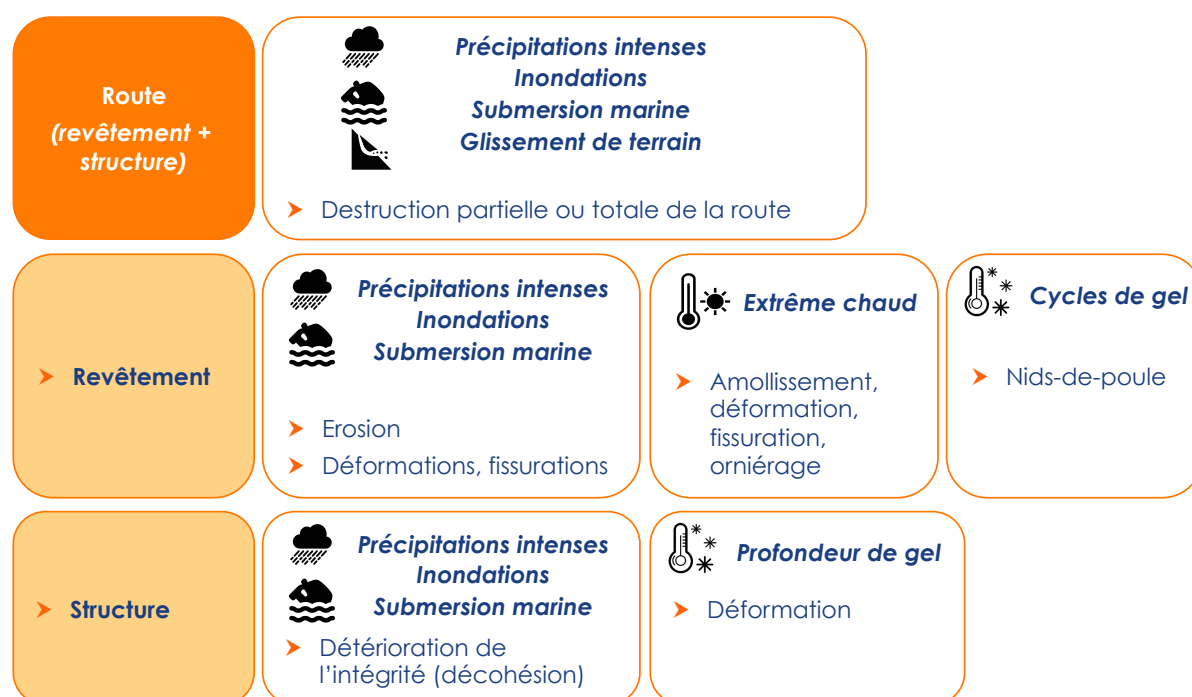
Route
(revêtement + structure)

Précipitations intenses
Inondations
Submersion marine
Glissement de terrain

➤ Destruction partielle ou totale de la route

➤ Revêtement

Précipitations intenses
Inondations
Submersion marine

➤ Erosion
➤ Déformations, fissurations

Extrême chaud

➤ Amollissement, déformation, fissuration, orniérage

Cycles de gel

➤ Nids-de-poule

➤ Structure

Précipitations intenses
Inondations
Submersion marine

➤ Détérioration de l'intégrité (décohésion)

Profondeur de gel

➤ Déformation